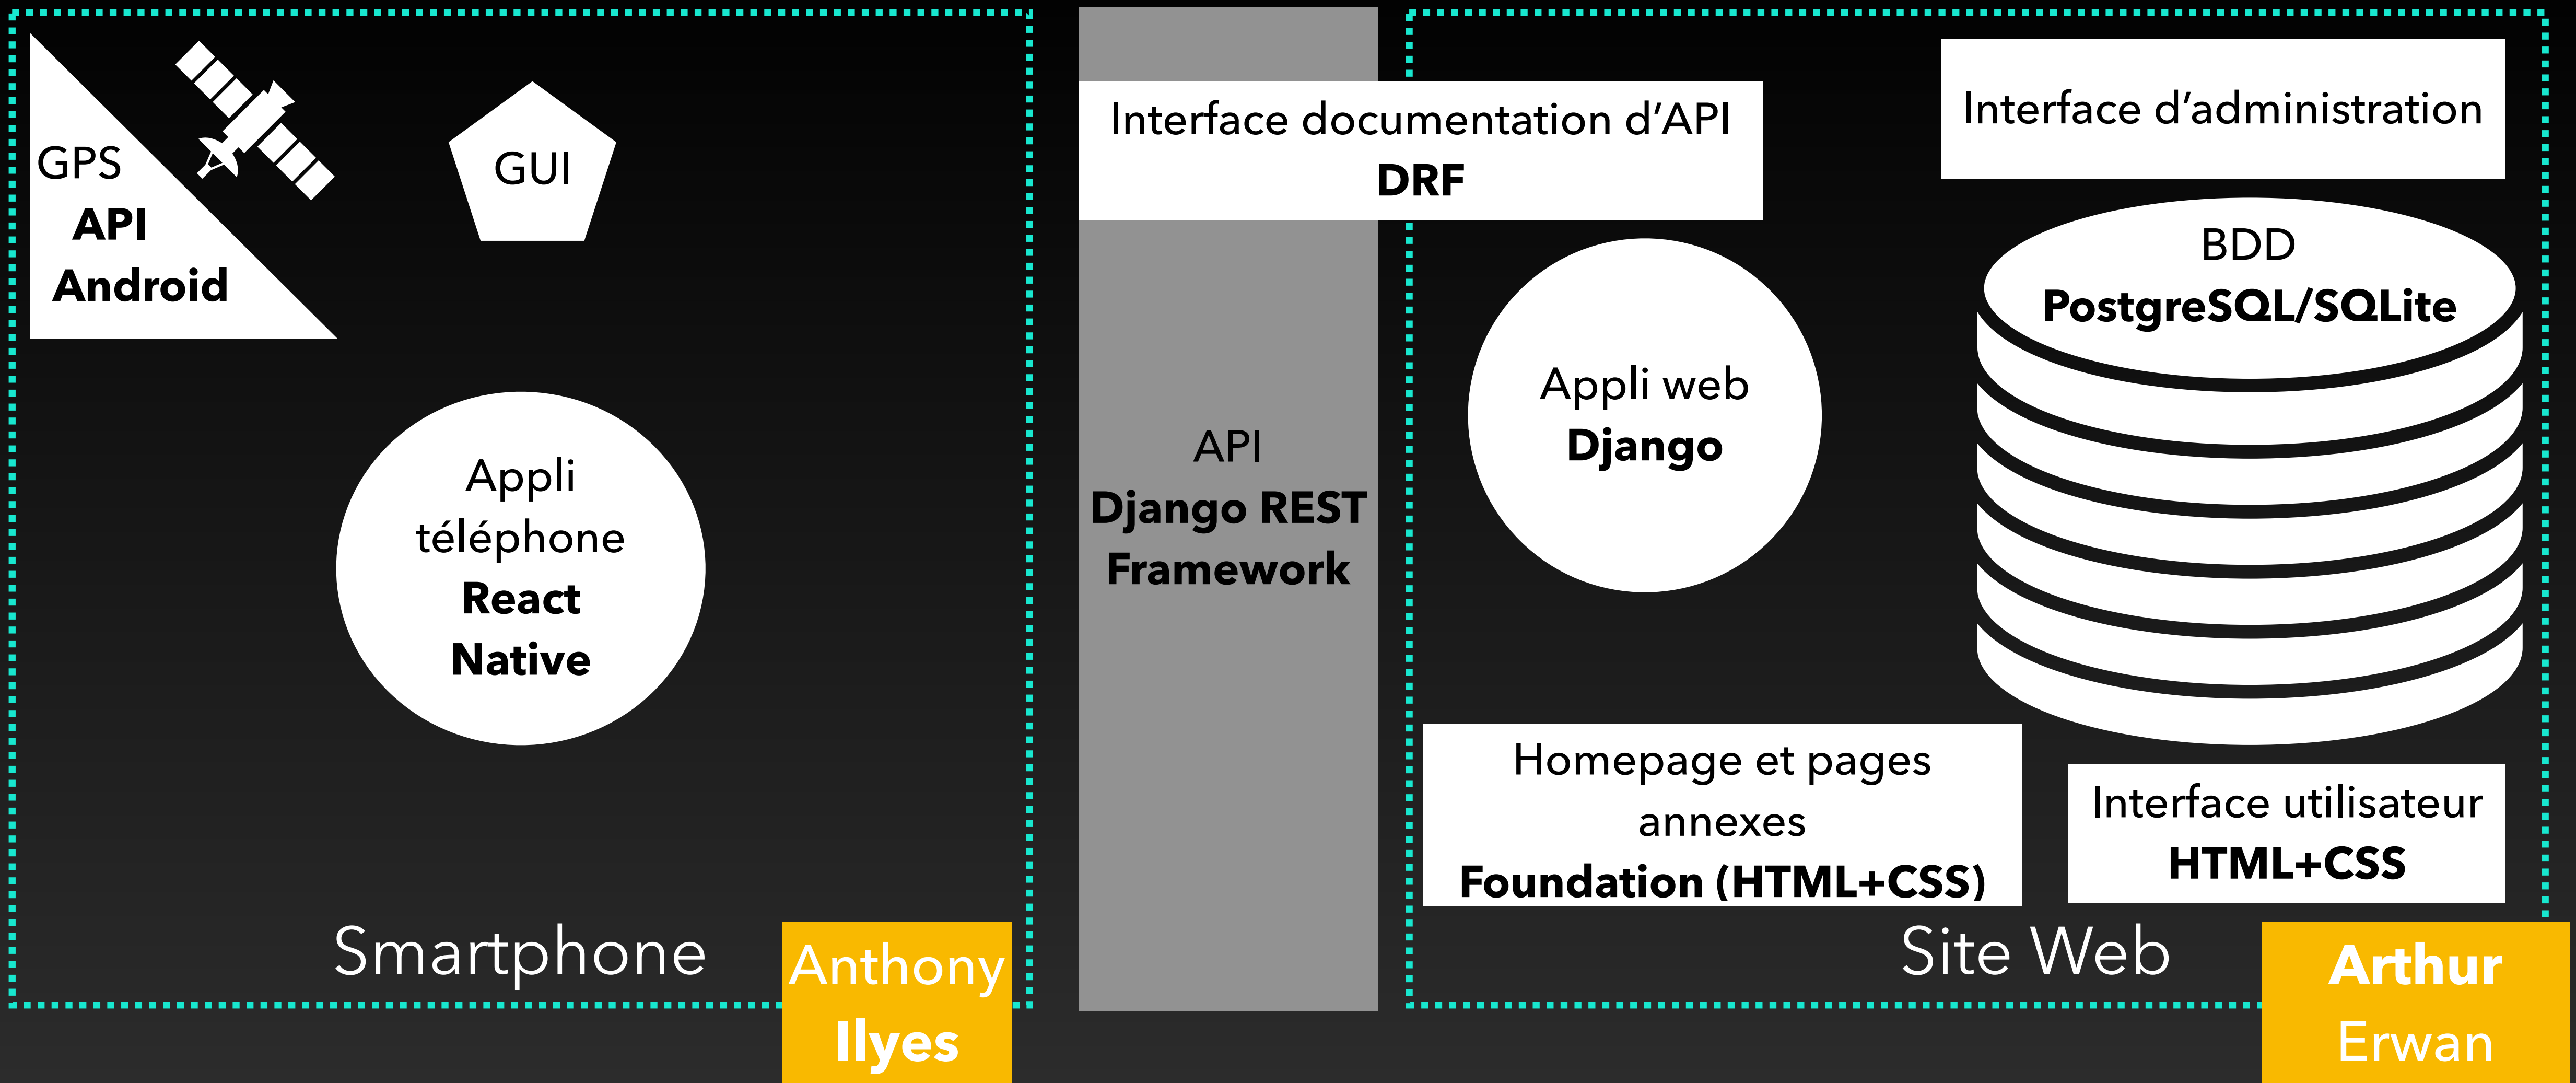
GPS
API
Android

GUI

Appli
téléphone
React
Native

Smartphone

Anthony
Ilyes

Interface documentation d'API
DRF

API
Django REST
Framework

Interface d'administration

BDD
PostgreSQL/SQLite

Appli web
Django

Homepage et pages annexes
Foundation (HTML+CSS)

Interface utilisateur
HTML+CSS

Site Web

Arthur
Erwan